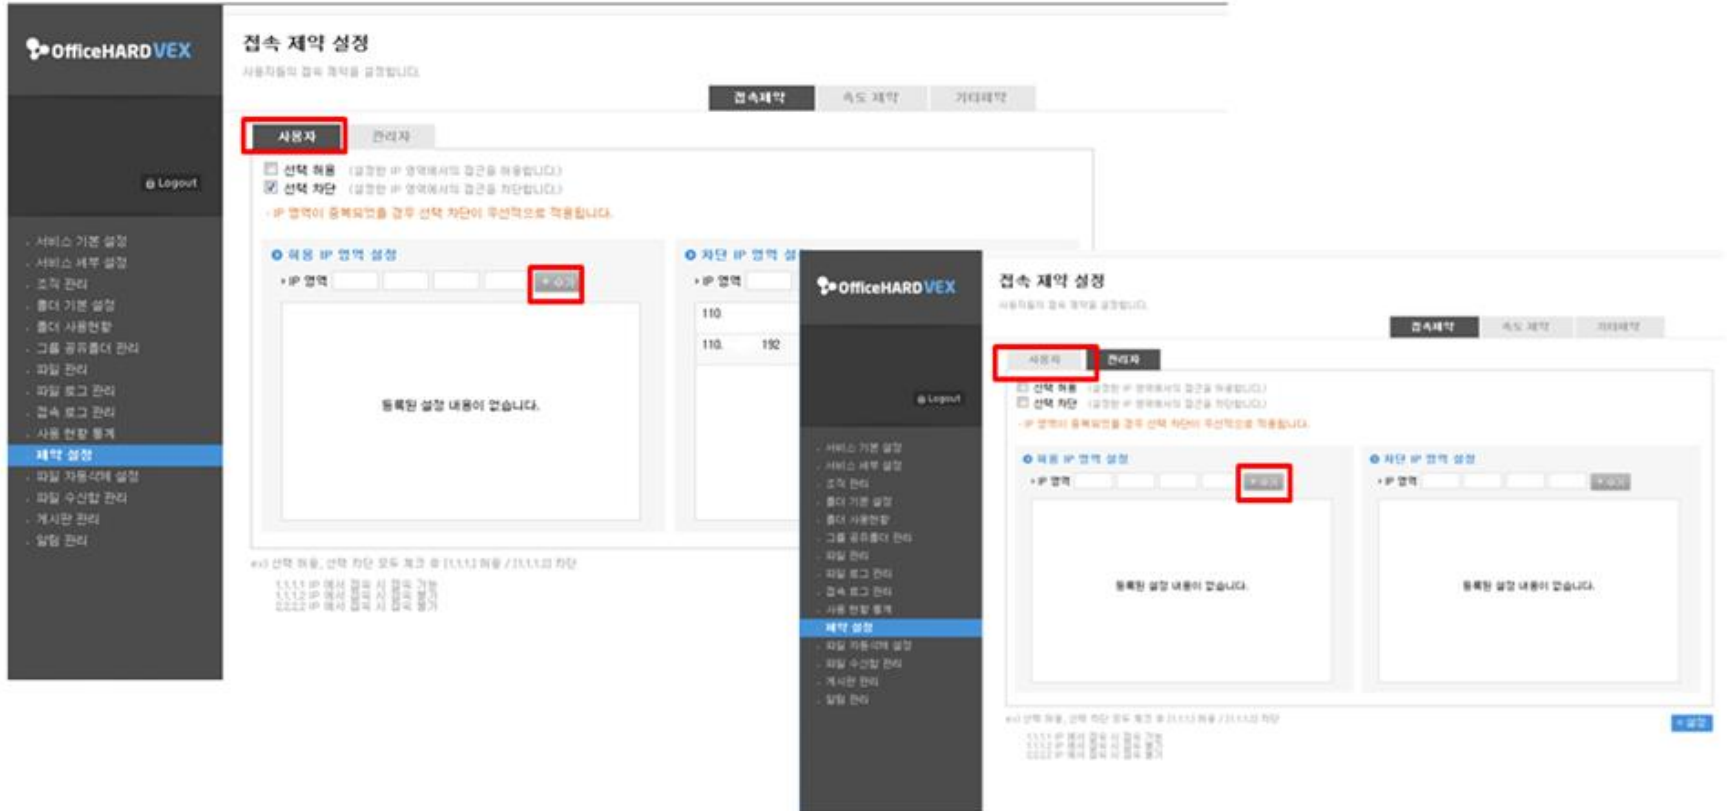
OfficeHARD VEX

Logout

· 서비스 기본 설정
· 서비스 세부 설정
· 조직 관리
· 폴더 기본 설정
· 폴더 사용현황
· 그룹 공유폴더 관리
· 파일 관리
· 파일 로그 관리
· 접속 로그 관리
· 사용 현황 통계
· 제약 설정
· 파일 자동삭제 설정
· 파일 수신함 관리
· 게시판 관리
· 알림 관리

접속 제약 설정
사용자들의 접속 제약을 설정합니다.

접속제약 | 속도 제약 | 기타제약

사용자 | 관리자

선택 허용 (설정한 IP 영역에서의 접근을 허용합니다.)
선택 차단 (설정한 IP 영역에서의 접근을 차단합니다.)
· IP 영역이 중복되었을 경우 선택 차단이 우선적으로 적용됩니다.

허용 IP 영역 설정
· IP 영역 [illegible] + 추가

등록된 설정 내용이 없습니다.

차단 IP 영역 설정
· IP 영역
110
110. 192

ex) 선택 허용, 선택 차단 모두 체크 ⊙ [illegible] 허용 / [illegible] 차단
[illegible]

OfficeHARD VEX

Logout

· 서비스 기본 설정
· 서비스 세부 설정
· 조직 관리
· 폴더 기본 설정
· 폴더 사용현황
· 그룹 공유폴더 관리
· 파일 관리
· 파일 로그 관리
· 접속 로그 관리
· 사용 현황 통계
· 제약 설정
· 파일 자동삭제 설정
· 파일 수신함 관리
· 게시판 관리
· 알림 관리

접속 제약 설정
사용자들의 접속 제약을 설정합니다.

접속제약 | 속도 제약 | 기타제약

사용자 | 관리자

선택 허용 (설정한 IP 영역에서의 접근을 허용합니다.)
선택 차단 (설정한 IP 영역에서의 접근을 차단합니다.)
· IP 영역이 중복되었을 경우 선택 차단이 우선적으로 적용됩니다.

허용 IP 영역 설정
· IP 영역 + 추가

등록된 설정 내용이 없습니다.

차단 IP 영역 설정
· IP 영역 + 추가

등록된 설정 내용이 없습니다.

ex) 선택 허용, 선택 차단 모두 체크 ⊙ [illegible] 허용 / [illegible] 차단
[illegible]

+ 설정